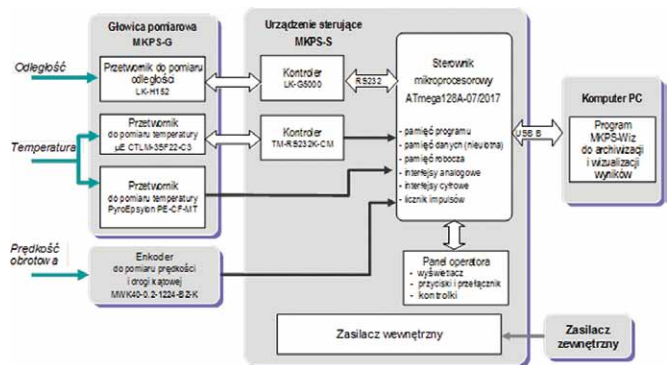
Głowica pomiarowa
MKPS-G

Odległość

Przetwornik do pomiaru odległości
LK-H152

Temperatura

Przetwornik do pomiaru temperatury
µE CTLM-3SF22-C3

Przetwornik do pomiaru temperatury
PyroEpsylon PE-CF-MT

Prędkość obrotowa

Enkoder do pomiaru prędkości i drogi kątowej
MWK40-0.2-1224-BZ-K

Urządzenie sterujące
MKPS-S

Kontroler
LK-G5000

RS232

Kontroler
TM-RS232K-CM

Sterownik mikroprocesorowy
ATmega128A-07/2017

- pamięć programu
- pamięć danych (nieulotna)
- pamięć robocza
- interfejsy analogowe
- interfejsy cyfrowe
- licznik impulsów

Panel operatora
- wyświetlacz
- przyciski i przełącznik
- kontrolki

Zasilacz wewnętrzny

USB

Komputer PC

Program MKPS-Wiz do archiwizacji i wizualizacji wyników

Zasilacz zewnętrzny